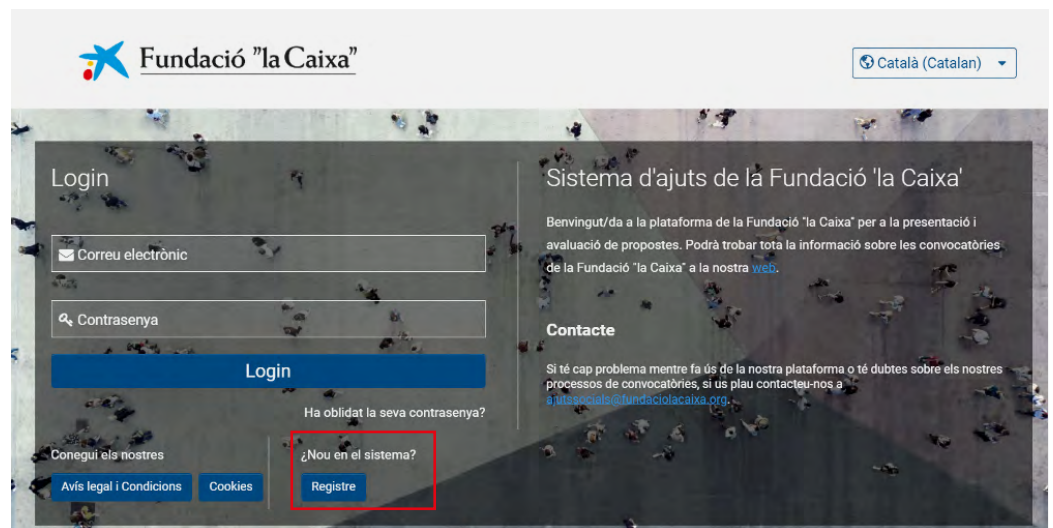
Fundació "la Caixa"

Català (Catalan)

Login

Correu electrònic

Contrasenya

Login

Ha oblidat la seva contrasenya?

Conegui els nostres

Avís legal i Condicions

Cookies

¿Nou en el sistema?

Registre

Sistema d'ajuts de la Fundació 'la Caixa'

Benvingut/da a la plataforma de la Fundació "la Caixa" per a la presentació i avaluació de propostes. Podrà trobar tota la informació sobre les convocatòries de la Fundació "la Caixa" a la nostra web.

Contacte

Si té cap problema mentre fa ús de la nostra plataforma o té dubtes sobre els nostres processos de convocatòries, si us plau contacteu-nos a ajutssocials@fundaciolacaixa.org.